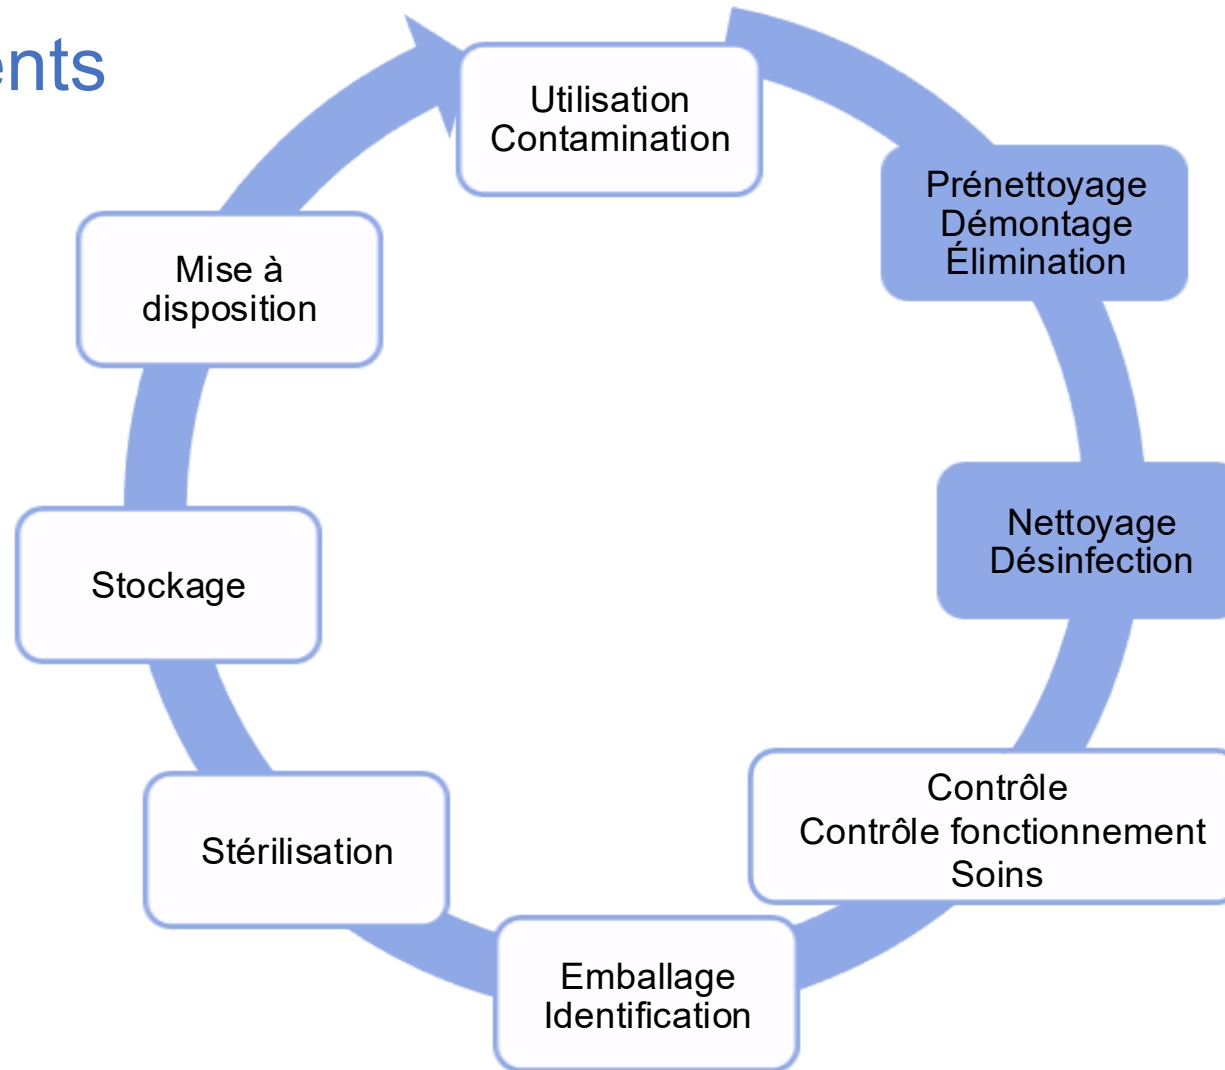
ents

Utilisation
Contamination

Prénettoyage
Démontage
Élimination

Nettoyage
Désinfection

Contrôle
Contrôle fonctionnement
Soins

Emballage
Identification

Stérilisation

Stockage

Mise à
disposition